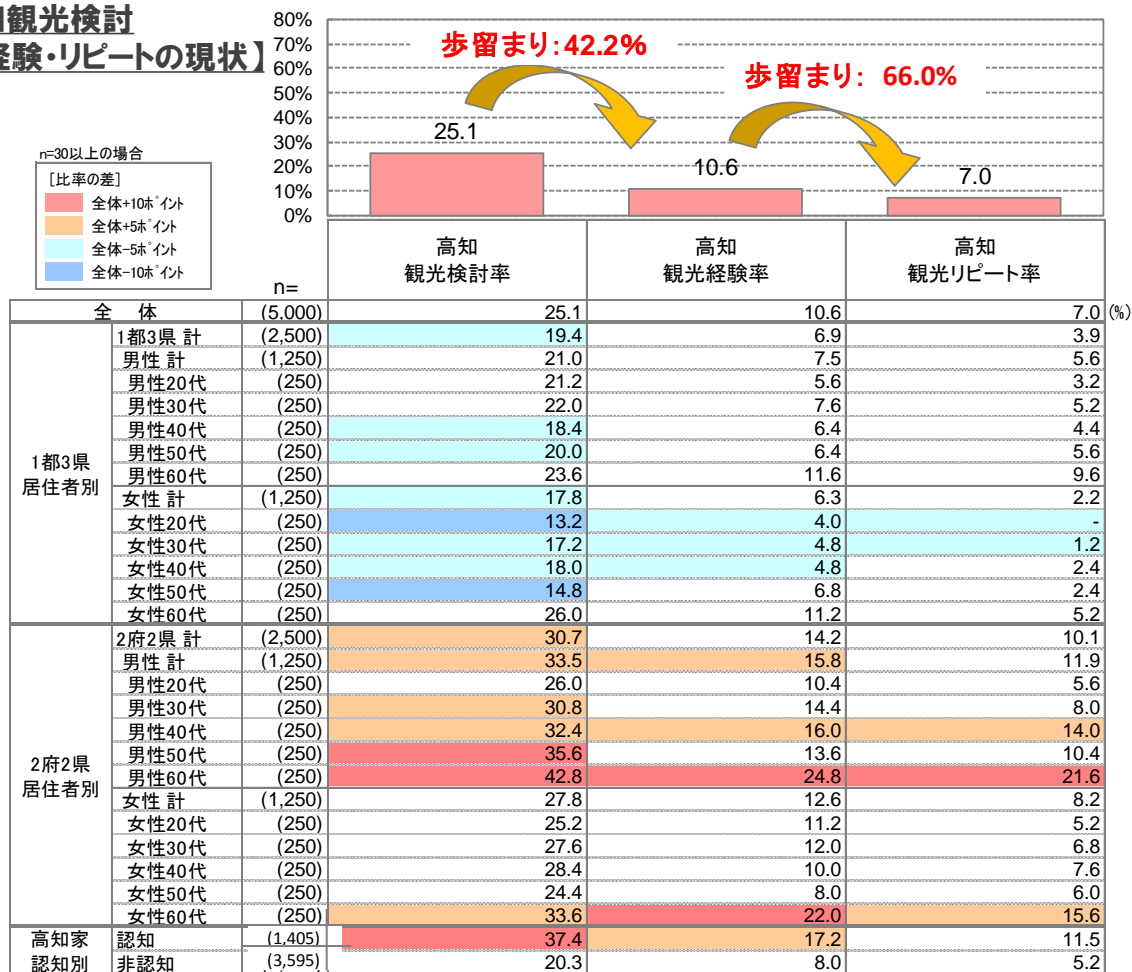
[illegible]観光検討
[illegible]経験・リピートの現状】

n=30以上の場合
［比率の差］
全体+10ポイント
全体+5ポイント
全体−5ポイント
全体−10ポイント

80%
70%
60%
50%
40%
30%
20%
10%
0%

歩留まり:42.2%
歩留まり: 66.0%

25.1
10.6
7.0

| | | n= | 高知 観光検討率 | 高知 観光経験率 | 高知 観光リピート率 |
|---|---|---|---|---|---|
| 全　体 | | (5,000) | 25.1 | 10.6 | 7.0 (%) |
| 1都3県 居住者別 | 1都3県 計 | (2,500) | 19.4 | 6.9 | 3.9 |
| | 男性 計 | (1,250) | 21.0 | 7.5 | 5.6 |
| | 男性20代 | (250) | 21.2 | 5.6 | 3.2 |
| | 男性30代 | (250) | 22.0 | 7.6 | 5.2 |
| | 男性40代 | (250) | 18.4 | 6.4 | 4.4 |
| | 男性50代 | (250) | 20.0 | 6.4 | 5.6 |
| | 男性60代 | (250) | 23.6 | 11.6 | 9.6 |
| | 女性 計 | (1,250) | 17.8 | 6.3 | 2.2 |
| | 女性20代 | (250) | 13.2 | 4.0 | - |
| | 女性30代 | (250) | 17.2 | 4.8 | 1.2 |
| | 女性40代 | (250) | 18.0 | 4.8 | 2.4 |
| | 女性50代 | (250) | 14.8 | 6.8 | 2.4 |
| | 女性60代 | (250) | 26.0 | 11.2 | 5.2 |
| 2府2県 居住者別 | 2府2県 計 | (2,500) | 30.7 | 14.2 | 10.1 |
| | 男性 計 | (1,250) | 33.5 | 15.8 | 11.9 |
| | 男性20代 | (250) | 26.0 | 10.4 | 5.6 |
| | 男性30代 | (250) | 30.8 | 14.4 | 8.0 |
| | 男性40代 | (250) | 32.4 | 16.0 | 14.0 |
| | 男性50代 | (250) | 35.6 | 13.6 | 10.4 |
| | 男性60代 | (250) | 42.8 | 24.8 | 21.6 |
| | 女性 計 | (1,250) | 27.8 | 12.6 | 8.2 |
| | 女性20代 | (250) | 25.2 | 11.2 | 5.2 |
| | 女性30代 | (250) | 27.6 | 12.0 | 6.8 |
| | 女性40代 | (250) | 28.4 | 10.0 | 7.6 |
| | 女性50代 | (250) | 24.4 | 8.0 | 6.0 |
| | 女性60代 | (250) | 33.6 | 22.0 | 15.6 |
| 高知家 認知別 | 認知 | (1,405) | 37.4 | 17.2 | 11.5 |
| | 非認知 | (3,595) | 20.3 | 8.0 | 5.2 |